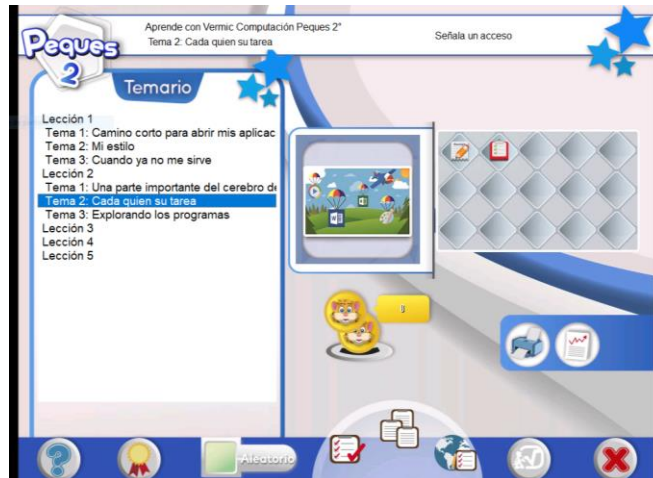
Peques 2

Aprende con Vermic Computación Peques 2°
Tema 2: Cada quien su tarea

Señala un acceso

Temario

Lección 1
Tema 1: Camino corto para abrir mis aplicac
Tema 2: Mi estilo
Tema 3: Cuando ya no me sirve
Lección 2
Tema 1: Una parte importante del cerebro de
Tema 2: Cada quien su tarea
Tema 3: Explorando los programas
Lección 3
Lección 4
Lección 5

0

Aleatorio